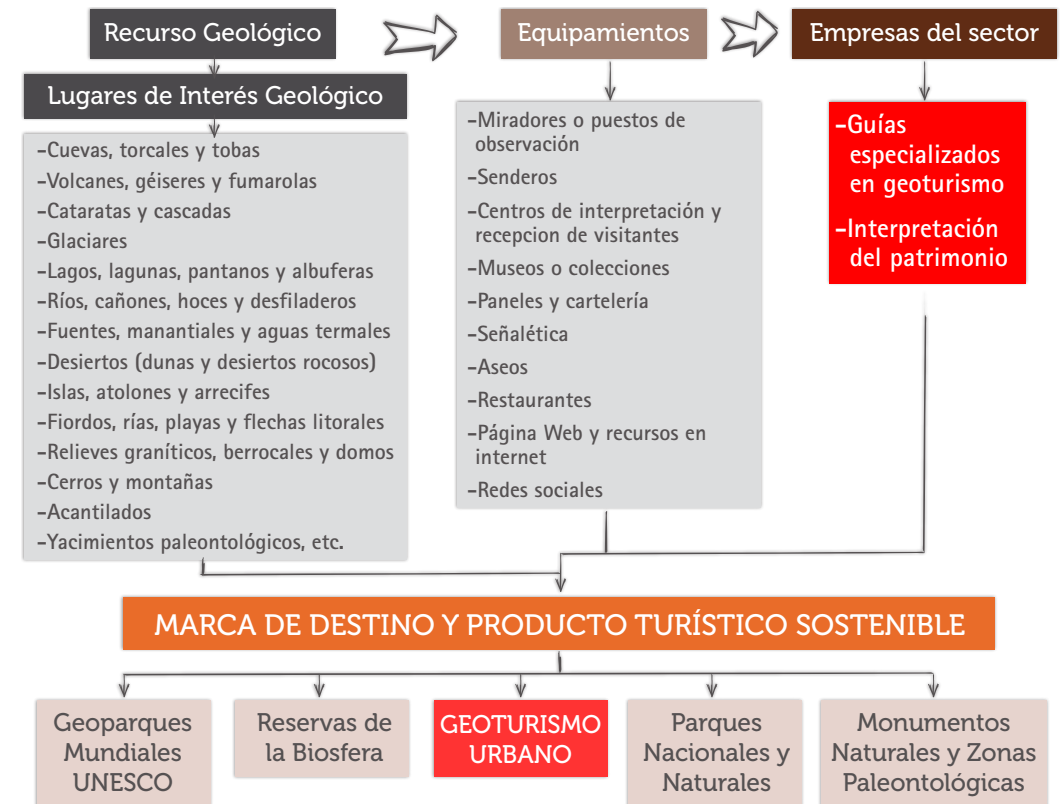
Recurso Geológico

Equipamientos

Empresas del sector

Lugares de Interés Geológico

-Cuevas, torcales y tobas
-Volcanes, géiseres y fumarolas
-Cataratas y cascadas
-Glaciares
-Lagos, lagunas, pantanos y albuferas
-Ríos, cañones, hoces y desfiladeros
-Fuentes, manantiales y aguas termales
-Desiertos (dunas y desiertos rocosos)
-Islas, atolones y arrecifes
-Fiordos, rías, playas y flechas litorales
-Relieves graníticos, berrocales y domos
-Cerros y montañas
-Acantilados
-Yacimientos paleontológicos, etc.

-Miradores o puestos de observación
-Senderos
-Centros de interpretación y recepcion de visitantes
-Museos o colecciones
-Paneles y cartelería
-Señalética
-Aseos
-Restaurantes
-Página Web y recursos en internet
-Redes sociales

-Guías especializados en geoturismo
-Interpretación del patrimonio

MARCA DE DESTINO Y PRODUCTO TURÍSTICO SOSTENIBLE

Geoparques Mundiales UNESCO

Reservas de la Biosfera

GEOTURISMO URBANO

Parques Nacionales y Naturales

Monumentos Naturales y Zonas Paleontológicas